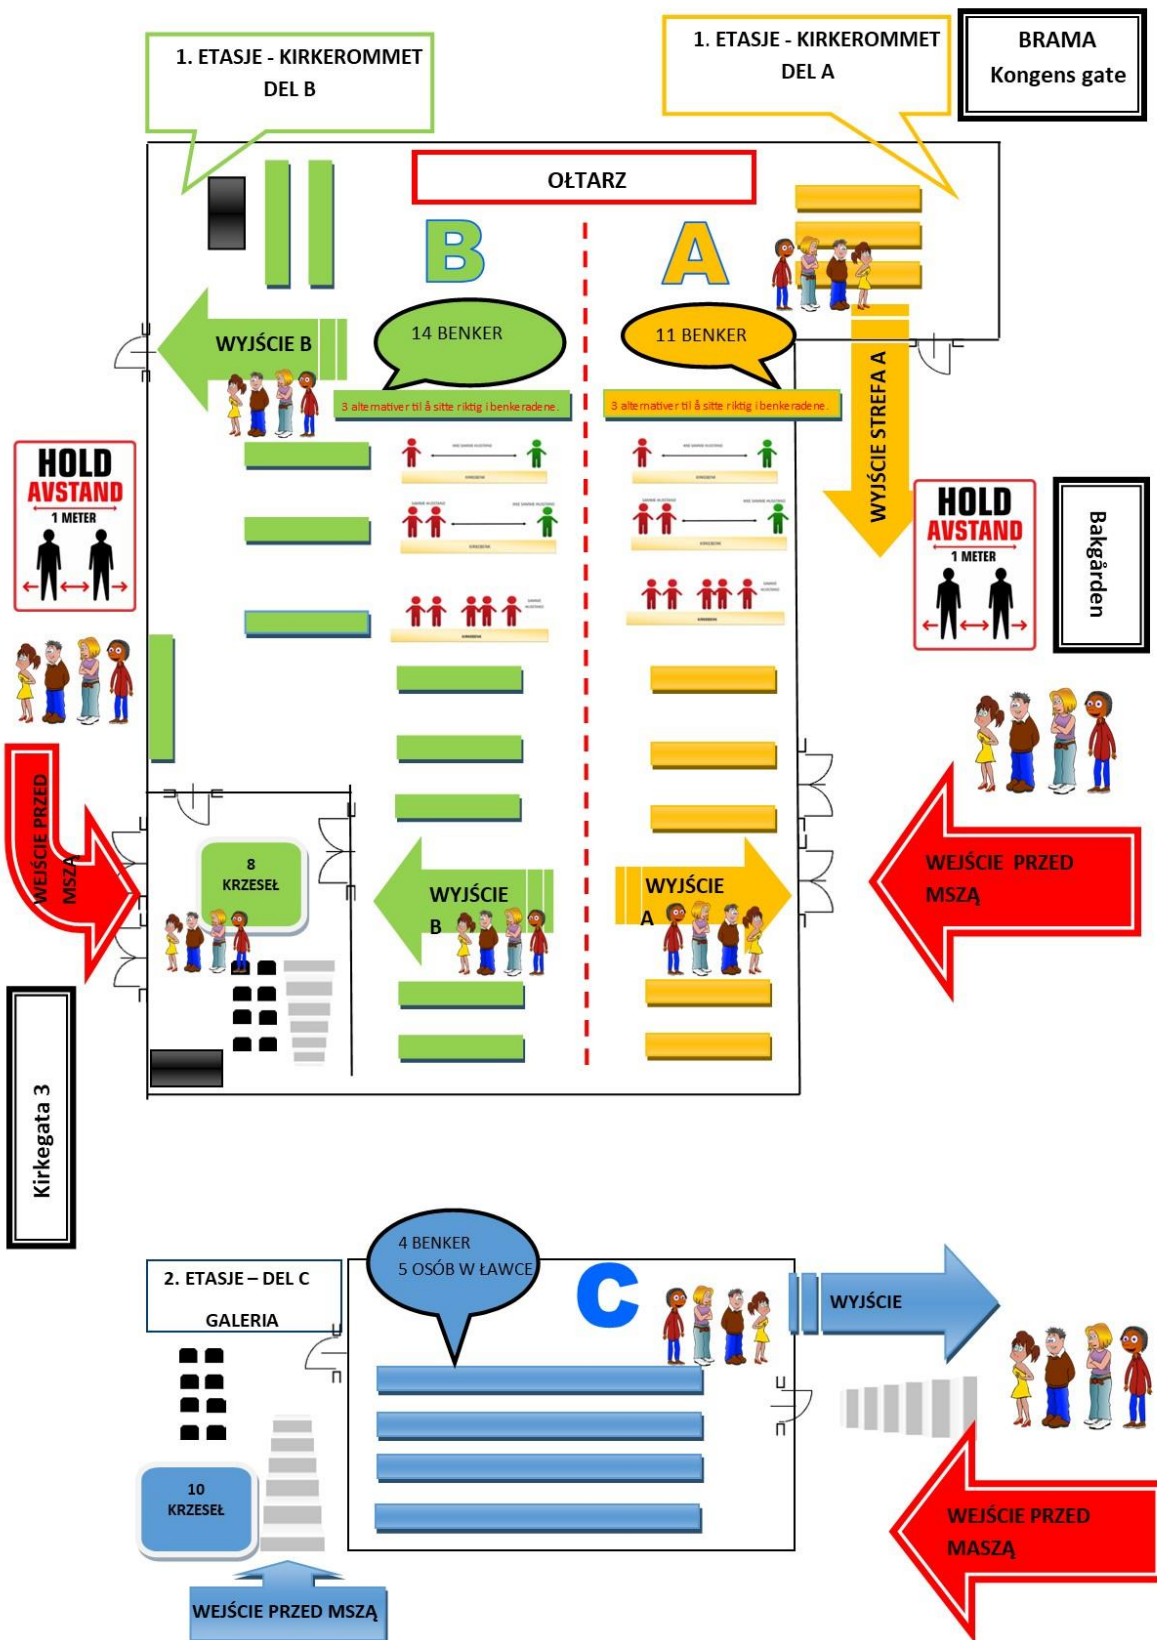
1. ETASJE - KIRKEROMMET DEL B

1. ETASJE - KIRKEROMMET DEL A

BRAMA Kongens gate

OŁTARZ

B

A

WYJŚCIE B

14 BENKER

11 BENKER

WYJŚCIE STREFA A

3 alternativer til å sitte riktig i benkeradene.

3 alternativer til å sitte riktig i benkeradene.

HOLD AVSTAND 1 METER

HOLD AVSTAND 1 METER

Bakgården

WEJŚCIE PRZED MSZĄ

8 KRZESEŁ

WYJŚCIE B

WYJŚCIE A

WEJŚCIE PRZED MSZĄ

Kirkegata 3

2. ETASJE – DEL C GALERIA

4 BENKER 5 OSÓB W ŁAWCE

C

WYJŚCIE

10 KRZESEŁ

WEJŚCIE PRZED MASZĄ

WEJŚCIE PRZED MSZĄ